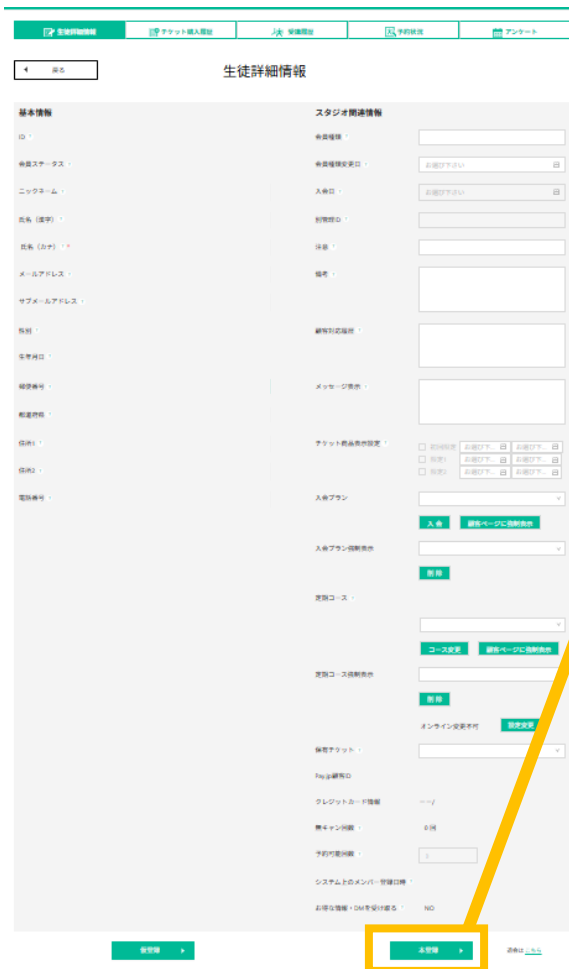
生徒詳細情報 チケット購入履歴 受講履歴 予約状況 アンケート

戻る

生徒詳細情報

基本情報

ID

会員ステータス

ニックネーム

氏名（漢字）

氏名（カナ）

メールアドレス

サブメールアドレス

性別

生年月日

郵便番号

都道府県

住所1

住所2

電話番号

スタジオ関連情報

会員種別

会員種別変更日

お選び下さい

入会日

お選び下さい

財務部ID

休会

備考

顧客対応履歴

メッセージ表示

チケット商品表示設定

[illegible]

お選び下...

お選び下...

入会プラン

入会

顧客ページに強制表示

入会プラン強制表示

削除

定期コース

コース変更

顧客ページに強制表示

定期コース強制表示

削除

オンライン変更不可

設定変更

保有チケット

Pay.jp顧客ID

クレジットカード情報

---/

無キャン回数

0回

予約可能回数

システム上のメンバー登録日時

お得な情報・DMを受け取る

NO

仮登録

本登録

退会は こちら